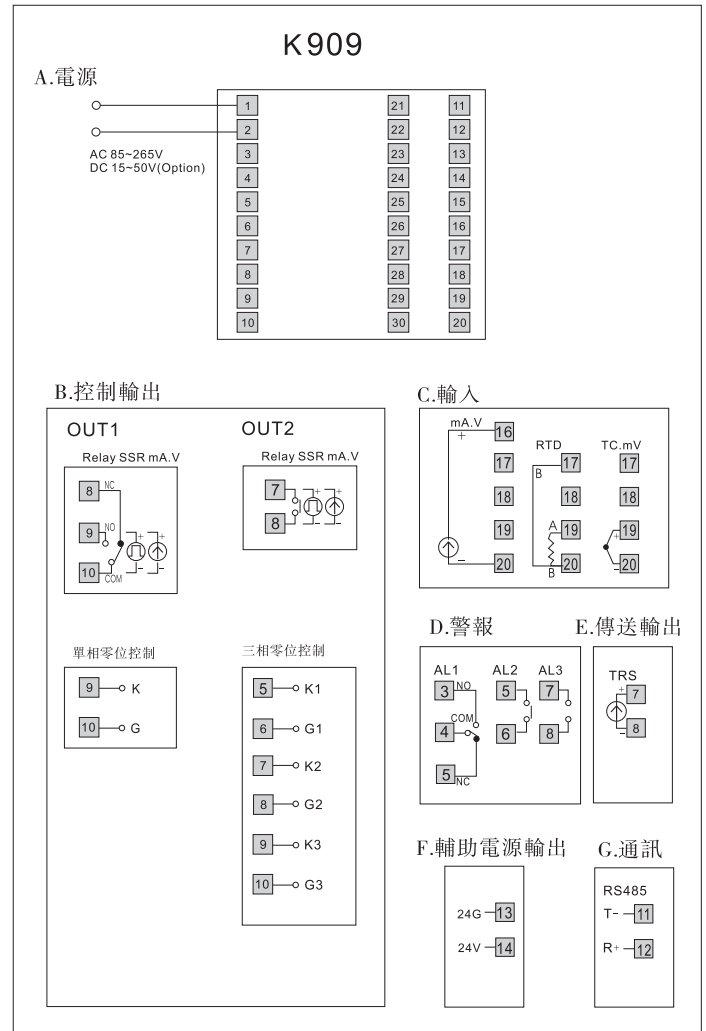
K909

A.電源

AC 85~265V
DC 15~50V(Option)

| 1 | 21 | 11 |
|---|---|---|
| 2 | 22 | 12 |
| 3 | 23 | 13 |
| 4 | 24 | 14 |
| 5 | 25 | 15 |
| 6 | 26 | 16 |
| 7 | 27 | 17 |
| 8 | 28 | 18 |
| 9 | 29 | 19 |
| 10 | 30 | 20 |

B.控制輸出

OUT1
Relay SSR mA.V
8 NC
9 NO
10 COM
+ + - -

OUT2
Relay SSR mA.V
7
8
+ + - -

單相零位控制
9 K
10 G

三相零位控制
5 K1
6 G1
7 K2
8 G2
9 K3
10 G3

C.輸入
mA.V
+ 16
17
18
19
- 20

RTD
B 17
18
A 19
B 20

TC.mV
17
18
+ 19
- 20

D.警報
AL1
3 NO
COM
4
5 NC

AL2
5
6

AL3
7
8

E.傳送輸出
TRS
+ 7
- 8

F.輔助電源輸出
24G 13
24V 14

G.通訊
RS485
T- 11
R+ 12